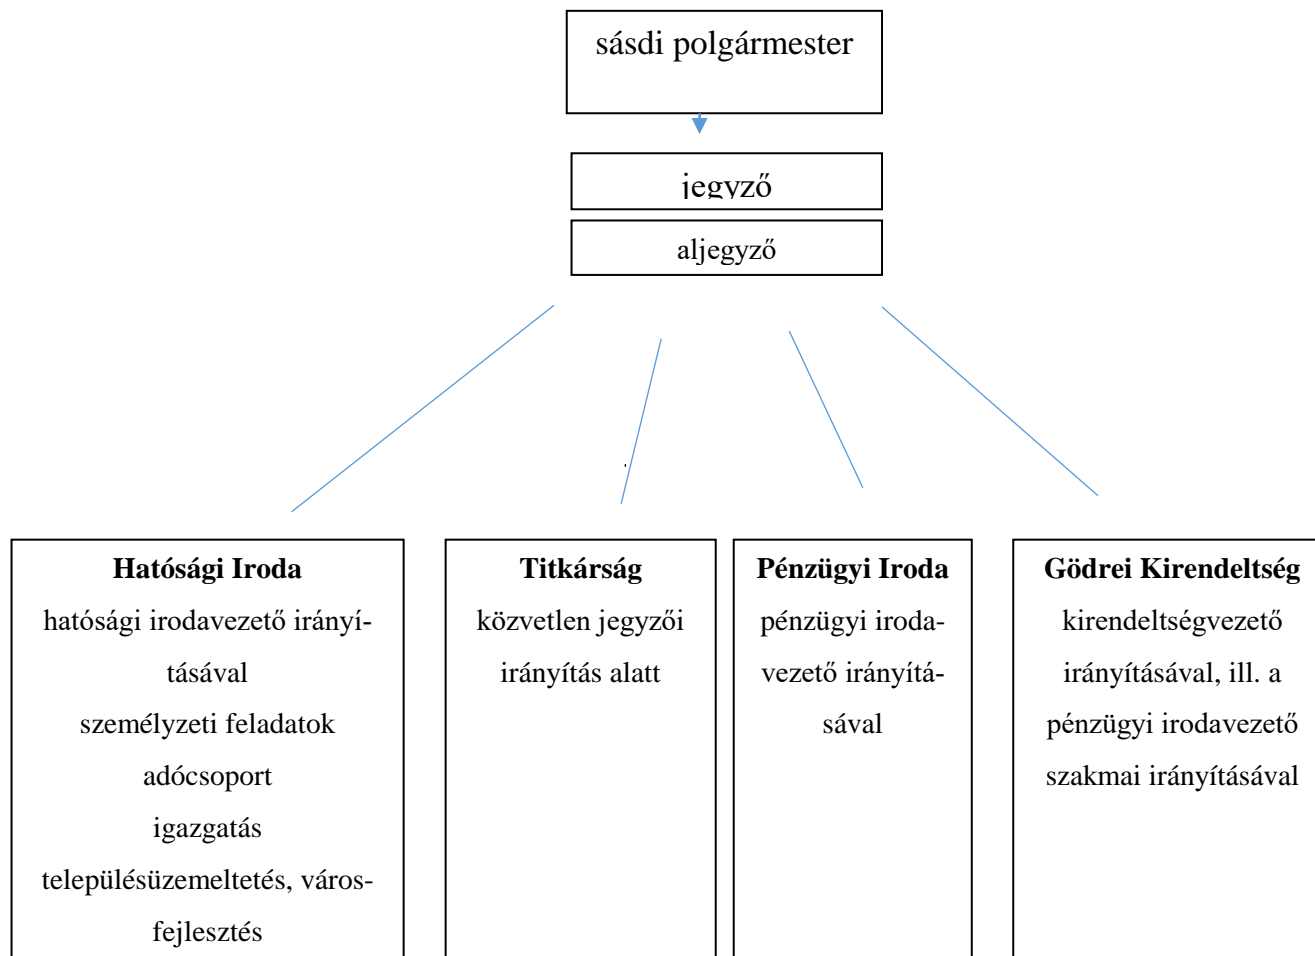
sásdi polgármester

jegyző

aljegyző

**Hatósági Iroda**
hatósági irodavezető irányításával
személyzeti feladatok
adócsoport
igazgatás
településüzemeltetés, városfejlesztés

**Titkárság**
közvetlen jegyzői irányítás alatt

**Pénzügyi Iroda**
pénzügyi irodavezető irányításával

**Gödrei Kirendeltség**
kirendeltségvezető irányításával, ill. a pénzügyi irodavezető szakmai irányításával